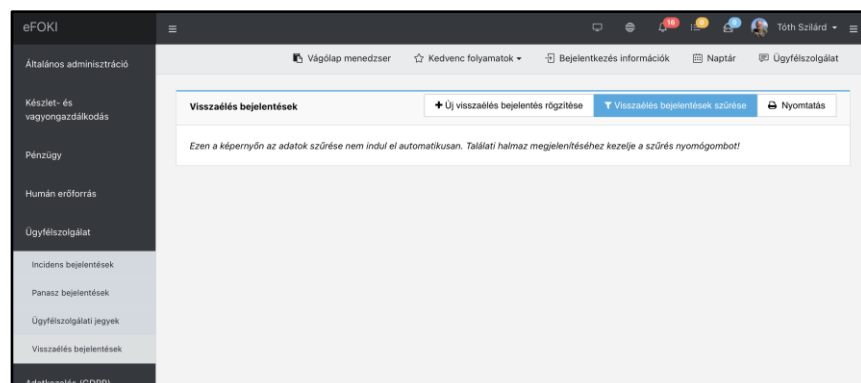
eFOKI

Általános adminisztráció

Készlet- és vagyongazdálkodás

Pénzügy

Humán erőforrás

Ügyfélszolgálat

Incidens bejelentések

Panasz bejelentések

Ügyfélszolgálati jegyek

Visszaélés bejelentések

Adatkezelés (GDPR)

16 0 0

Tóth Szilárd

Vágólap menedzser

Kedvenc folyamatok

Bejelentkezés információk

Naptár

Ügyfélszolgálat

Visszaélés bejelentések

+ Új visszaélés bejelentés rögzítése

Visszaélés bejelentések szűrése

Nyomtatás

Ezen a képernyőn az adatok szűrése nem indul el automatikusan. Találati halmaz megjelenítéséhez kezelje a szűrés nyomógombot!